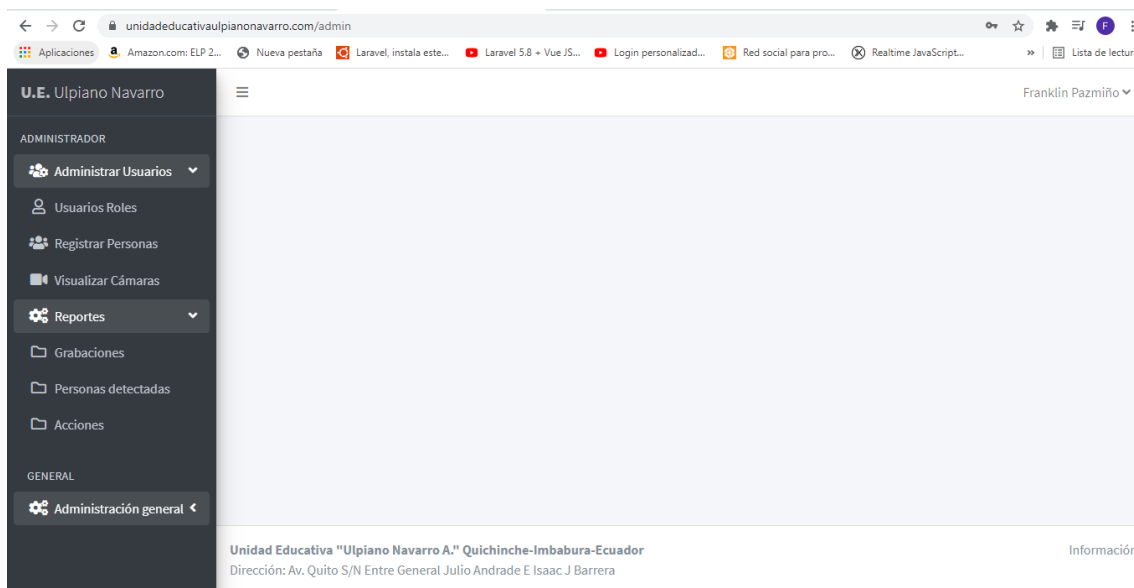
unidadeducativaulpianonavarro.com/admin

Aplicaciones Amazon.com: ELP 2... Nueva pestaña Laravel, instala este... Laravel 5.8 + Vue JS... Login personalizad... Red social para pro... Realtime JavaScript... » Lista de lectur

U.E. Ulpiano Navarro

Franklin Pazmiño

ADMINISTRADOR

Administrar Usuarios

Usuarios Roles

Registrar Personas

Visualizar Cámaras

Reportes

Grabaciones

Personas detectadas

Acciones

GENERAL

Administración general

Unidad Educativa "Ulpiano Navarro A." Quichinche-Imbabura-Ecuador

Dirección: Av. Quito S/N Entre General Julio Andrade E Isaac J Barrera

Informació